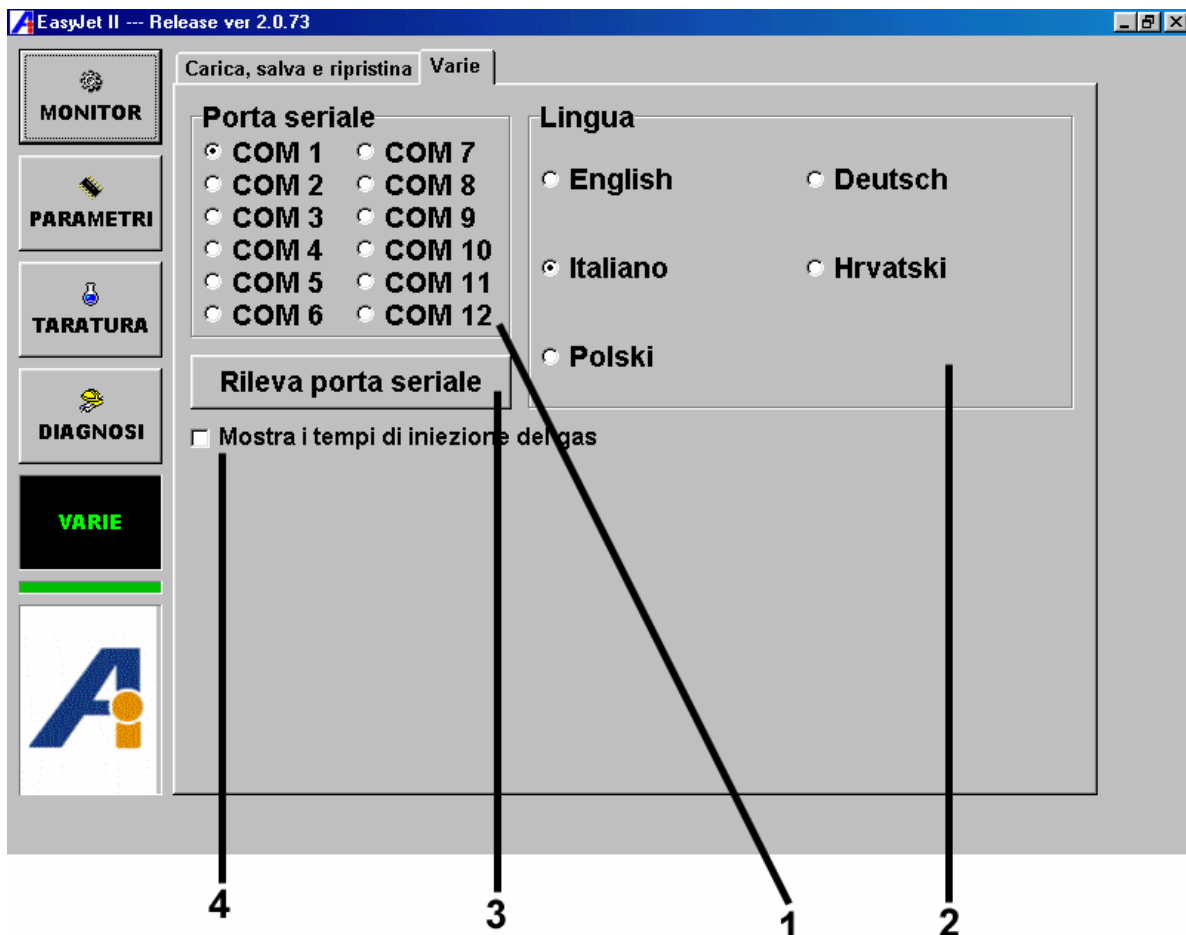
EasyJet II --- Release ver 2.0.73

MONITOR

PARAMETRI

TARATURA

DIAGNOSI

VARIE

Carica, salva e ripristina | Varie

Porta seriale
COM 1 COM 7
COM 2 COM 8
COM 3 COM 9
COM 4 COM 10
COM 5 COM 11
COM 6 COM 12

Rileva porta seriale

Mostra i tempi di iniezione del gas

Lingua
English Deutsch
Italiano Hrvatski
Polski

4 3 1 2